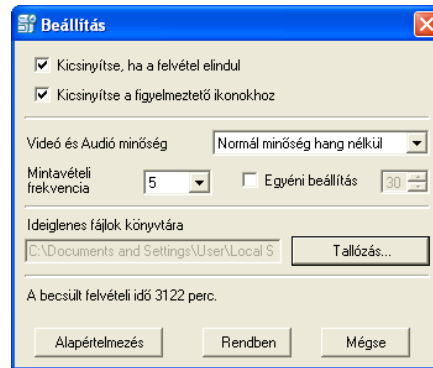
Beállítás

Kicsinyítse, ha a felvétel elindul

Kicsinyítse a figyelmeztető ikonokhoz

Videó és Audió minőség
Normál minőség hang nélkül

Mintavételi frekvencia
5
Egyéni beállítás
30

Ideiglenes fájlok könyvtára
C:\Documents and Settings\User\Local S
Tallózás...

A becsült felvételi idő 3122 perc.

Alapértelmezés
Rendben
Mégse